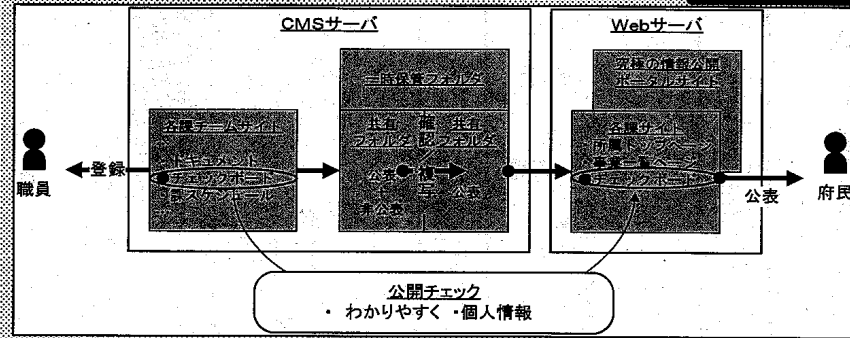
CMSサーバ

Webサーバ

一時保管フォルダ

究極の情報公開ポータルサイト

各課チームサイト

ドキュメント
チェックポイント
課スケジュール

共有フォルダ 確認 共有フォルダ

公表 複写 公表

非公表

各課サイト
所属トップページ
事業一覧ページ
チェックポイント

職員

登録

公表

府民

公開チェック
・ わかりやすく ・個人情報